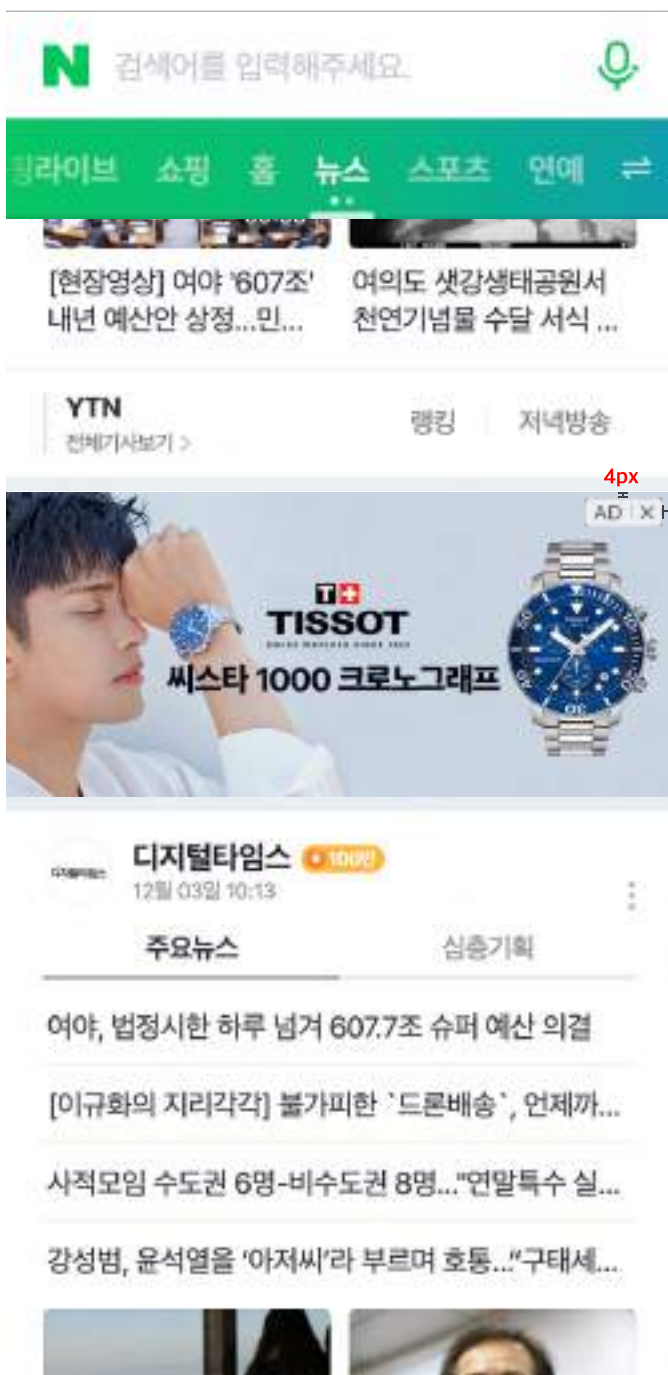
N 검색어를 입력해주세요.

핑라이브 쇼핑 홈 뉴스 스포츠 연예 ⇄

[현장영상] 여야 '607조' 내년 예산안 상정...민...

여의도 샛강생태공원서 천연기념물 수달 서식 ...

YTN
전체기사보기 >

랭킹 저녁방송

4px

AD ✕

TISSOT
SWISS WATCHES SINCE 1853
씨스타 1000 크로노그래프

디지털타임스

디지털타임스 100만
12월 03일 10:13

주요뉴스 심층기획

여야, 법정시한 하루 넘겨 607.7조 슈퍼 예산 의결

[이규화의 지리각각] 불가피한 `드론배송`, 언제까...

사적모임 수도권 6명-비수도권 8명..."연말특수 실...

강성범, 윤석열을 '아저씨'라 부르며 호통..."구태세...